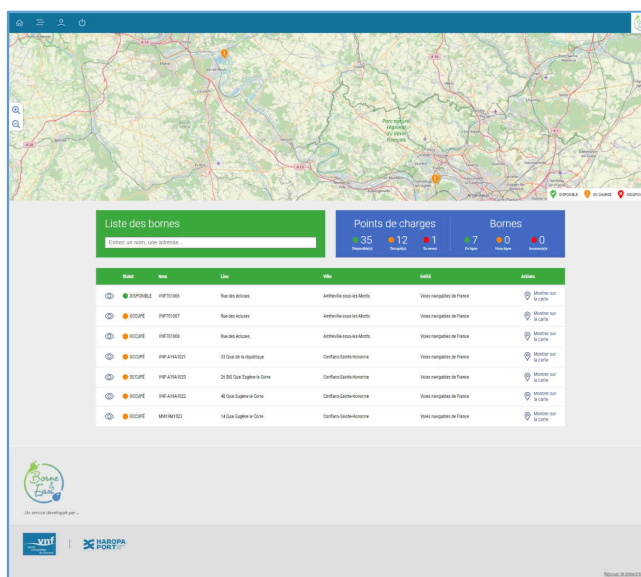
Parc naturel régional du Vexin français

DISPONIBLE EN CHARGE INDISPO

Liste des bornes

Entrez un nom, une adresse...

Points de charges

35 Disponible(s) 12 Occupé(s) 1 En erreur

Bornes

7 En ligne 0 Hors ligne 0 Inconnu(e)

| | Statut | Nom | Lieu | Ville | Entité | Actions |
|---|---|---|---|---|---|---|
| | DISPONIBLE | VNFT01005 | Rue des écluses | Amfreville-sous-les-Monts | Voies navigables de France | Montrer sur la carte |
| | OCCUPÉ | VNFT01007 | Rue des écluses | Amfreville-sous-les-Monts | Voies navigables de France | Montrer sur la carte |
| | OCCUPÉ | VNFT01008 | Rue des écluses | Amfreville-sous-les-Monts | Voies navigables de France | Montrer sur la carte |
| | OCCUPÉ | VNF-A19A-0021 | 33 Quai de la république | Conflans-Sainte-Honorine | Voies navigables de France | Montrer sur la carte |
| | OCCUPÉ | VNF-A19A-0020 | 26 BIS Quai Eugène le Corre | Conflans-Sainte-Honorine | Voies navigables de France | Montrer sur la carte |
| | OCCUPÉ | VNF-A19A-0022 | 48 Quai Eugène le Corre | Conflans-Sainte-Honorine | Voies navigables de France | Montrer sur la carte |
| | OCCUPÉ | MNY-RM1023 | 14 Quai Eugène le Corre | Conflans-Sainte-Honorine | Voies navigables de France | Montrer sur la carte |

Borne & Eau

Un service développé par ...

vnf

HAROPA PORT

Retour de dépôt